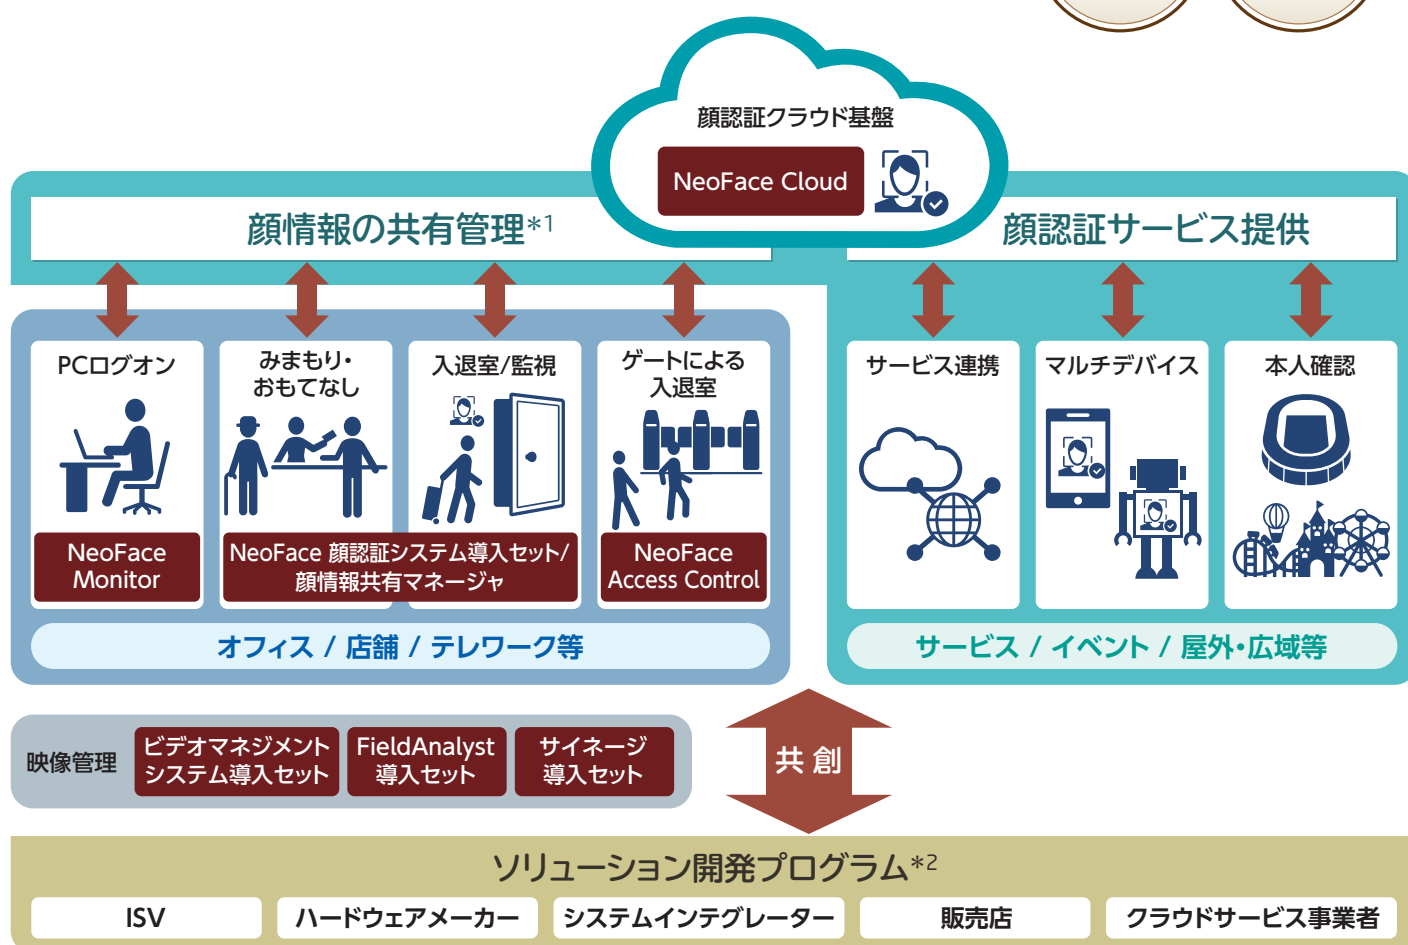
顔認証クラウド基盤

NeoFace Cloud

顔情報の共有管理*1

顔認証サービス提供

PCログオン

NeoFace Monitor

みまもり・おもてなし

入退室/監視

NeoFace 顔認証システム導入セット/顔情報共有マネージャ

ゲートによる入退室

NeoFace Access Control

サービス連携

マルチデバイス

本人確認

オフィス / 店舗 / テレワーク等

サービス / イベント / 屋外・広域等

映像管理

ビデオマネジメントシステム導入セット

FieldAnalyst 導入セット

サイネージ導入セット

共創

ソリューション開発プログラム*2

ISV

ハードウェアメーカー

システムインテグレーター

販売店

クラウドサービス事業者